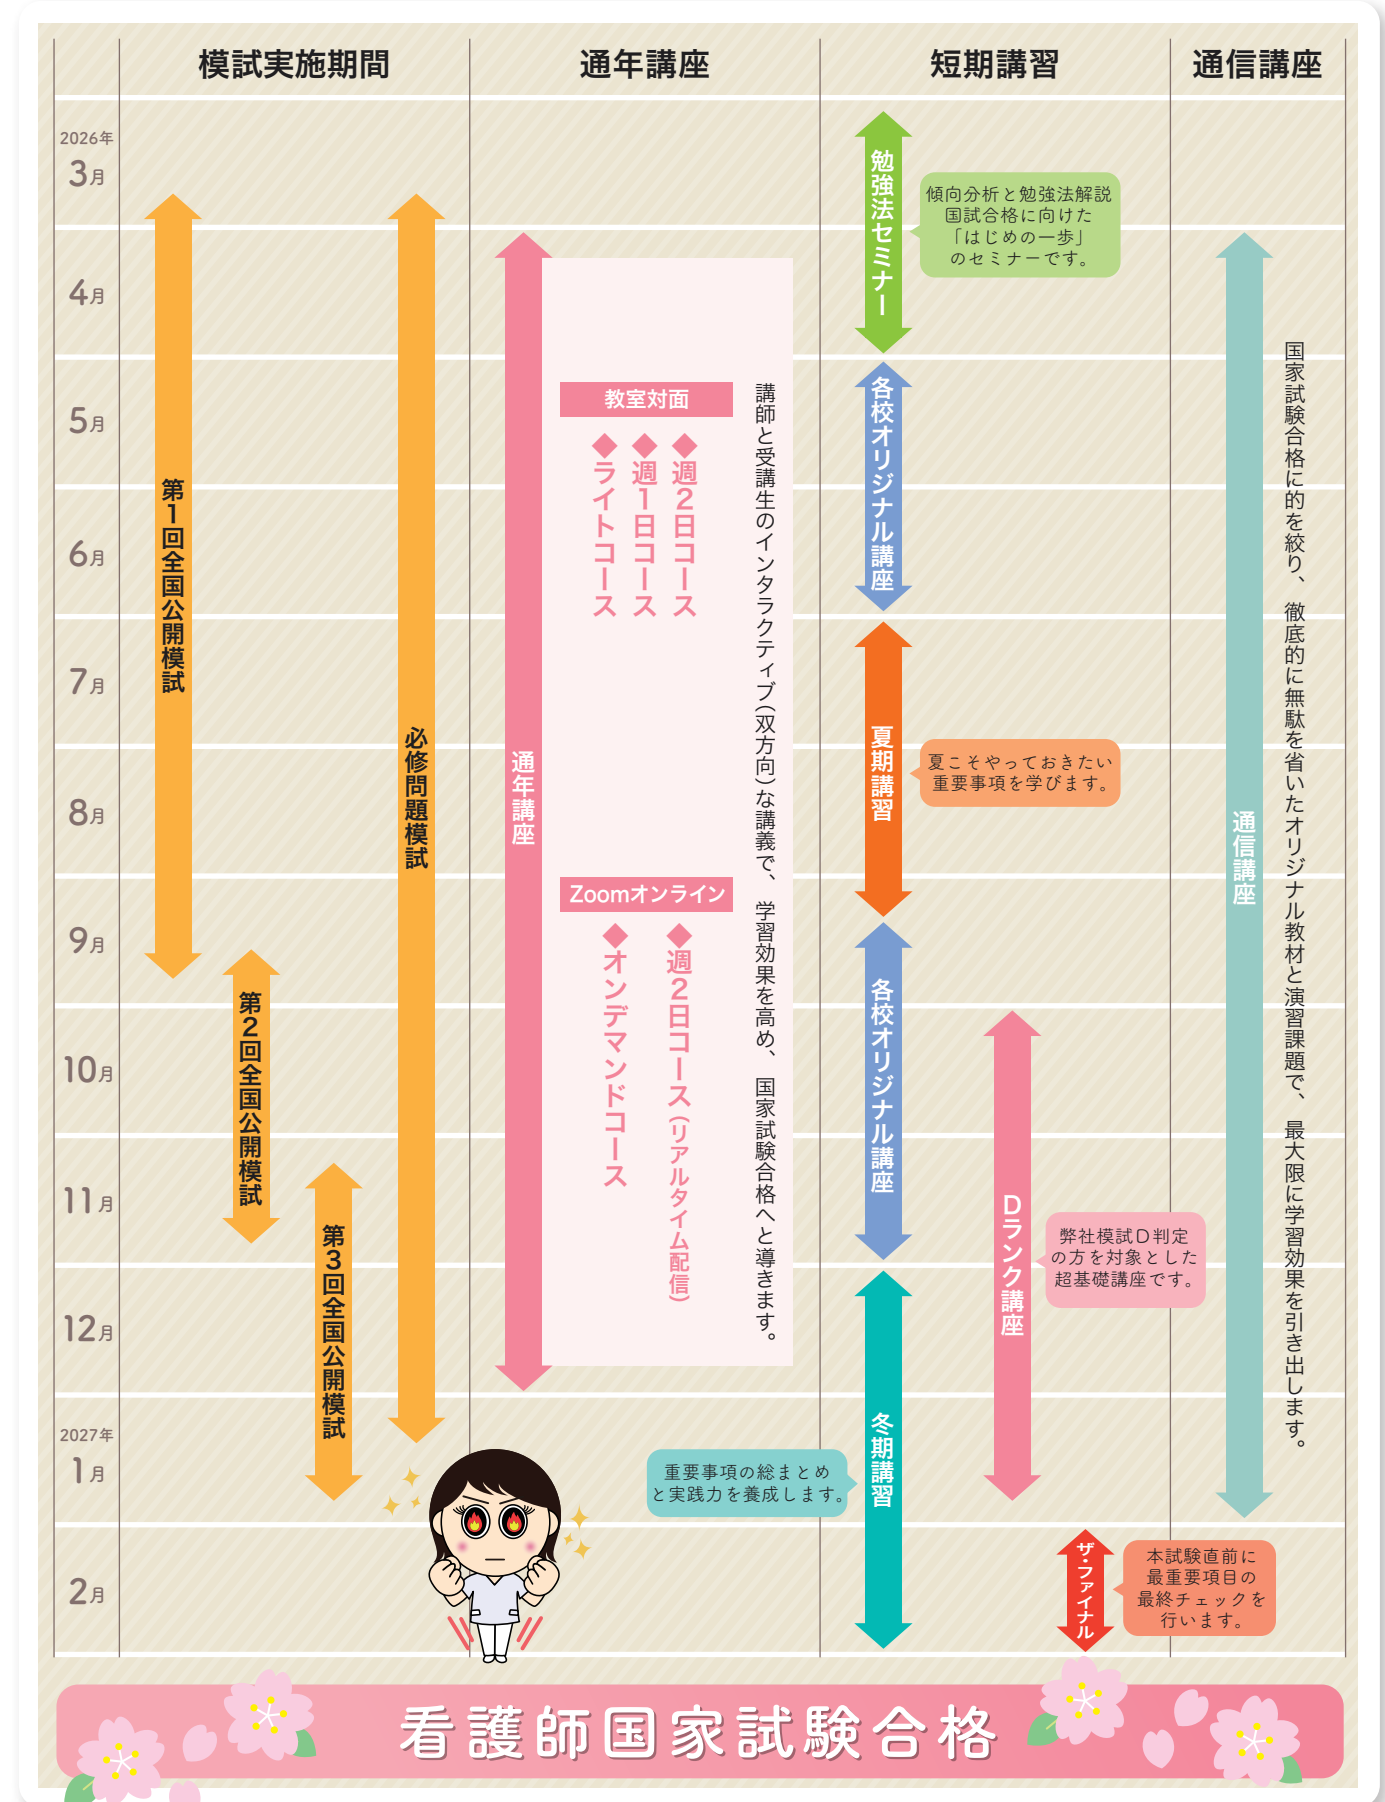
| | 模試実施期間 | 通年講座 | 短期講習 | 通信講座 |
|---|---|---|---|---|
| 2026年 3月 | | | | |
| 4月 | | | | |
| 5月 | | | | |
| 6月 | | | | |
| 7月 | | | | |
| 8月 | | | | |
| 9月 | | | | |
| 10月 | | | | |
| 11月 | | | | |
| 12月 | | | | |
| 2027年 1月 | | | | |
| 2月 | | | | |

第1回全国公開模試

第2回全国公開模試

第3回全国公開模試

必修問題模試

通年講座

教室対面
◆週2日コース
◆週1日コース
◆ライトコース

Zoomオンライン
◆週2日コース（リアルタイム配信）
◆オンデマンドコース

講師と受講生のインタラクティブ（双方向）な講義で、学習効果を高め、国家試験合格へと導きます。

勉強法セミナー

傾向分析と勉強法解説
国試合格に向けた
「はじめの一歩」
のセミナーです。

各校オリジナル講座

夏期講習

夏こそやっておきたい
重要事項を学びます。

各校オリジナル講座

Dランク講座

弊社模試D判定
の方を対象とした
超基礎講座です。

冬期講習

重要事項の総まとめ
と実践力を養成します。

ザ・ファイナル

本試験直前に
最重要項目の
最終チェックを
行います。

通信講座

国家試験合格に的を絞り、徹底的に無駄を省いたオリジナル教材と演習課題で、最大限に学習効果を引き出します。

看護師国家試験合格